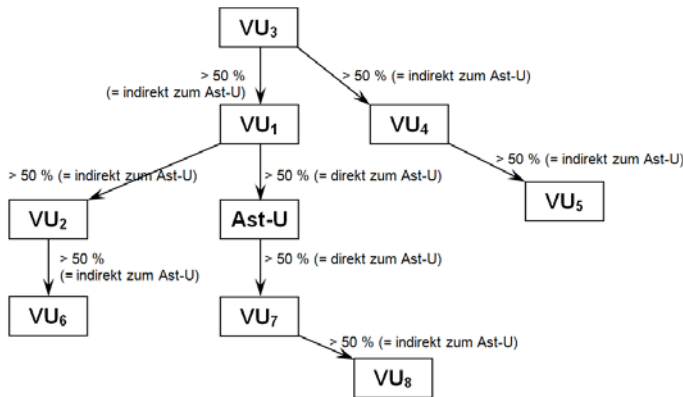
$VU_3$

> 50 %
(= indirekt zum Ast-U)

> 50 % (= indirekt zum Ast-U)

$VU_1$

$VU_4$

> 50 % (= indirekt zum Ast-U)

> 50 % (= direkt zum Ast-U)

> 50 % (= indirekt zum Ast-U)

$VU_2$

Ast-U

$VU_5$

> 50 %
(= indirekt zum Ast-U)

> 50 % (= direkt zum Ast-U)

$VU_6$

$VU_7$

> 50 % (= indirekt zum Ast-U)

$VU_8$